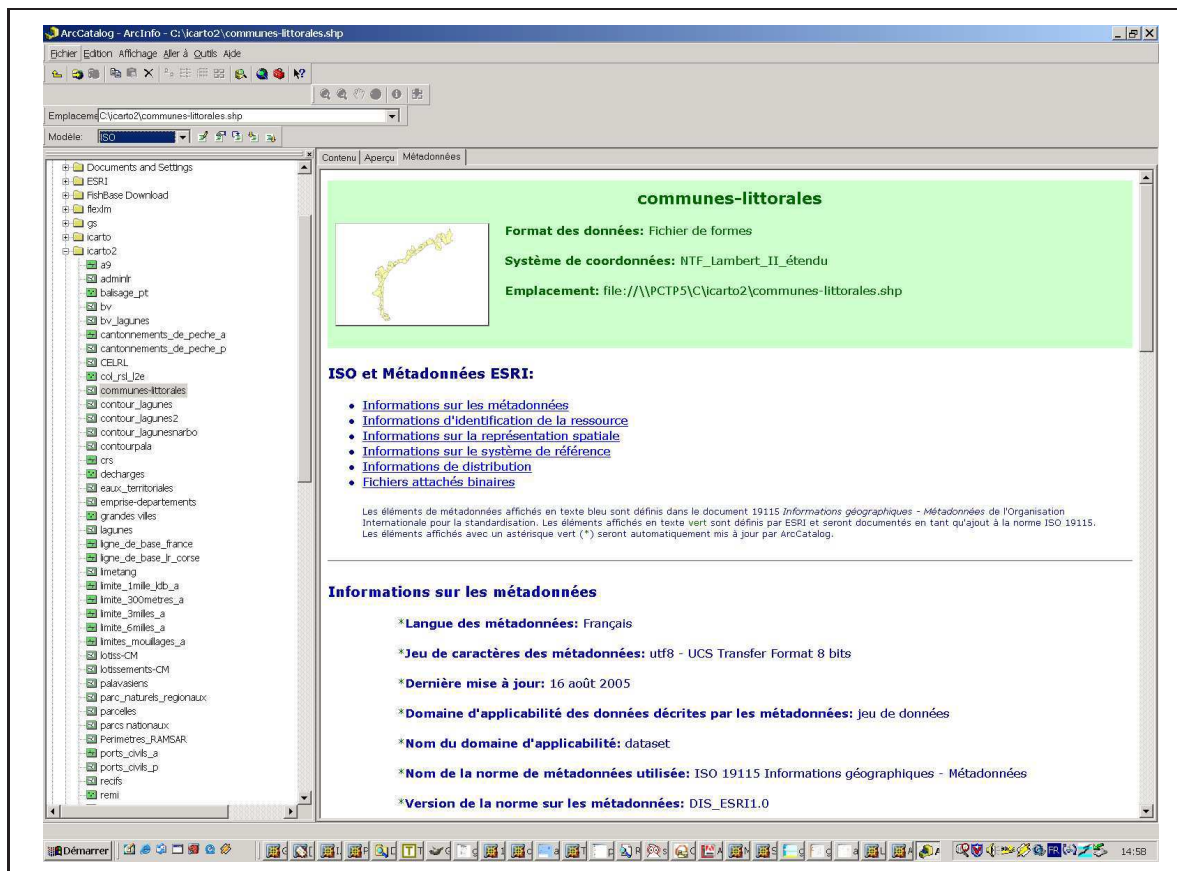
ArcCatalog - ArcInfo - C:\icarto2\communes-littorales.shp

Fichier Edition Affichage Aller à Outils Aide

Emplaceme C:\icarto2\communes-littorales.shp

Modèle: ISO

Documents and Settings
ESRI
FishBase Download
flexlm
gs
icarto
icarto2
a9
adminlr
balisage_pt
bv
bv_lagunes
cantonnements_de_peche_a
cantonnements_de_peche_p
CELRL
col_rsl_l2e
communes-littorales
contour_lagunes
contour_lagunes2
contour_lagunesnarbo
contourpala
crs
decharges
eaux_territoriales
emprise-departements
grandes villes
lagunes
ligne_de_base_france
ligne_de_base_lr_corse
limetang
limite_1mille_ldb_a
limite_300metres_a
limite_3milles_a
limite_6milles_a
limites_mouillages_a
lotiss-CM
lotissements-CM
palavasiens
parc_naturels_regionaux
parcelles
parcs nationaux
Perimetres_RAMSAR
ports_civils_a
ports_civils_p
recifs
remi

Contenu | Aperçu | Métadonnées

communes-littorales

Format des données: Fichier de formes

Système de coordonnées: NTF_Lambert_II_étendu

Emplacement: file://\\PCTP5\C\icarto2\communes-littorales.shp

ISO et Métadonnées ESRI:

• Informations sur les métadonnées
• Informations d'identification de la ressource
• Informations sur la représentation spatiale
• Informations sur le système de référence
• Informations de distribution
• Fichiers attachés binaires

Les éléments de métadonnées affichés en texte bleu sont définis dans le document 19115 Informations géographiques - Métadonnées de l'Organisation Internationale pour la standardisation. Les éléments affichés en texte vert sont définis par ESRI et seront documentés en tant qu'ajout à la norme ISO 19115. Les éléments affichés avec un astérisque vert (*) seront automatiquement mis à jour par ArcCatalog.

Informations sur les métadonnées

*Langue des métadonnées: Français

*Jeu de caractères des métadonnées: utf8 - UCS Transfer Format 8 bits

*Dernière mise à jour: 16 août 2005

*Domaine d'applicabilité des données décrites par les métadonnées: jeu de données

*Nom du domaine d'applicabilité: dataset

*Nom de la norme de métadonnées utilisée: ISO 19115 Informations géographiques - Métadonnées

*Version de la norme sur les métadonnées: DIS_ESRI1.0

Démarrer

14:58